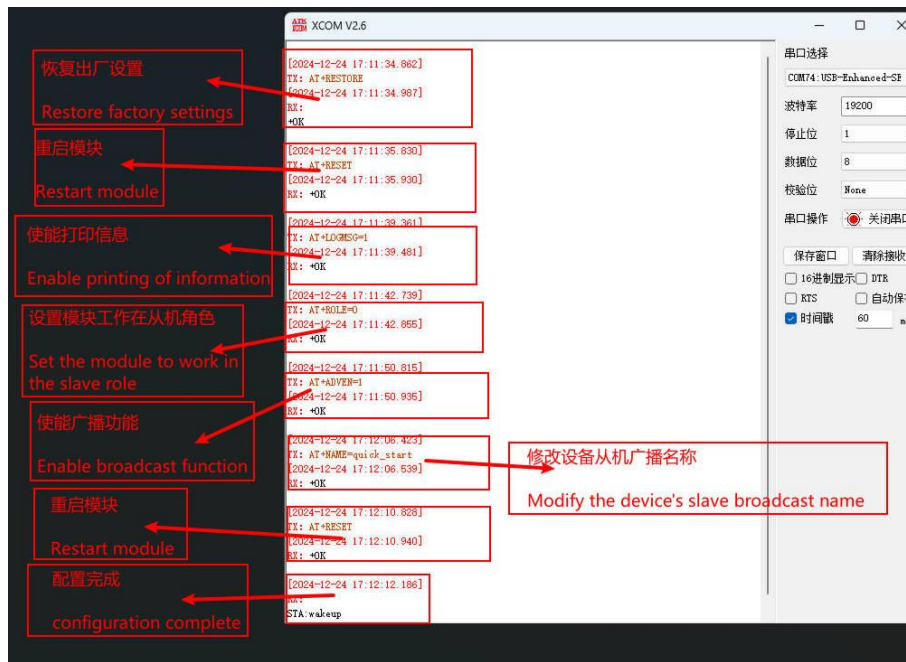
XCOM V2.6

恢复出厂设置

Restore factory settings

[2024-12-24 17:11:34.862]
TX: AT+RESTORE
[2024-12-24 17:11:34.987]
RX:
+OK

重启模块

Restart module

[2024-12-24 17:11:35.830]
TX: AT+RESET
[2024-12-24 17:11:35.930]
RX: +OK

使能打印信息

Enable printing of information

[2024-12-24 17:11:39.361]
TX: AT+LOGMSG=1
[2024-12-24 17:11:39.481]
RX: +OK

设置模块工作在从机角色

Set the module to work in the slave role

[2024-12-24 17:11:42.739]
TX: AT+ROLE=0
[2024-12-24 17:11:42.855]
RX: +OK

使能广播功能

Enable broadcast function

[2024-12-24 17:11:50.815]
TX: AT+ADVEN=1
[2024-12-24 17:11:50.935]
RX: +OK

[2024-12-24 17:12:06.423]
TX: AT+NAME=quick_start
[2024-12-24 17:12:06.539]
RX: +OK

修改设备从机广播名称

Modify the device's slave broadcast name

重启模块

Restart module

[2024-12-24 17:12:10.828]
TX: AT+RESET
[2024-12-24 17:12:10.940]
RX: +OK

配置完成

configuration complete

[2024-12-24 17:12:12.186]
RX:
STA:wakeup

串口选择
COM74:USB-Enhanced-SE
波特率 19200
停止位 1
数据位 8
校验位 None
串口操作 关闭串口
保存窗口 清除接收
16进制显示 DTR
RTS 自动保
时间戳 60